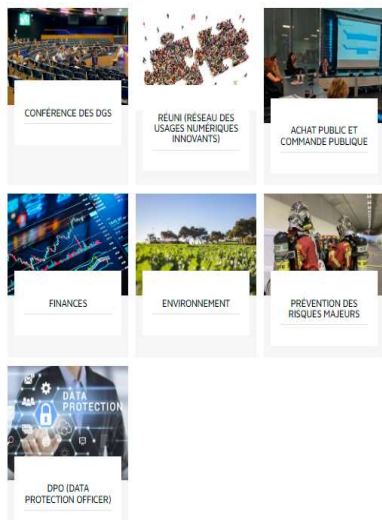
CONFÉRENCE DES DGS

RÉUNI (RÉSEAU DES USAGES NUMÉRIQUES INNOVANTS)

ACHAT PUBLIC ET COMMANDE PUBLIQUE

FINANCES

ENVIRONNEMENT

PRÉVENTION DES RISQUES MAJEURS

DATA PROTECTION

DPO (DATA PROTECTION OFFICER)